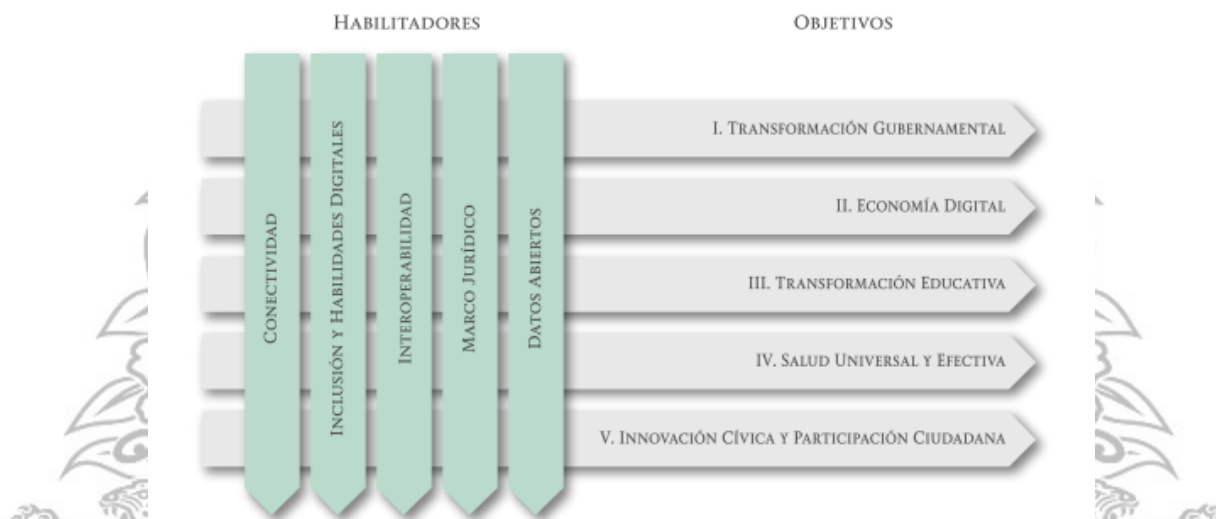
HABILITADORES

OBJETIVOS

CONECTIVIDAD

INCLUSIÓN Y HABILIDADES DIGITALES

INTEROPERABILIDAD

MARCO JURÍDICO

DATOS ABIERTOS

I. TRANSFORMACIÓN GUBERNAMENTAL

II. ECONOMÍA DIGITAL

III. TRANSFORMACIÓN EDUCATIVA

IV. SALUD UNIVERSAL Y EFECTIVA

V. INNOVACIÓN CÍVICA Y PARTICIPACIÓN CIUDADANA